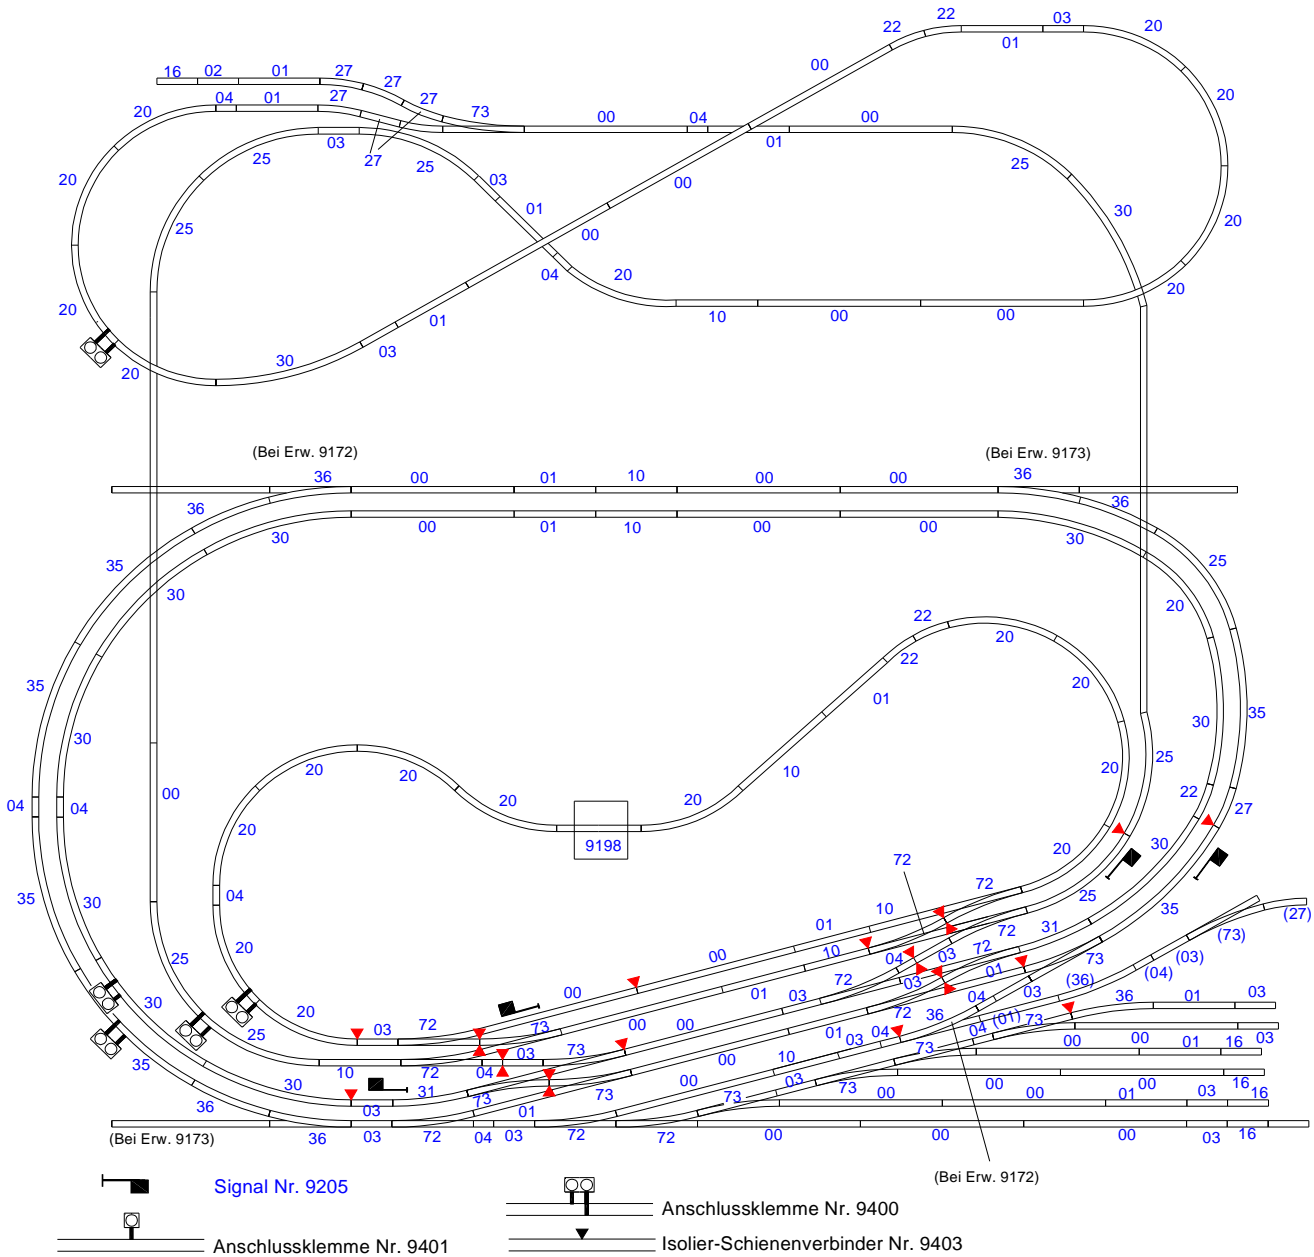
16 02 01 27 27 27 73 00 04 00 22 22 03 01 20 20 20 20
20 04 01 27 03 27 25 03 01 00 04 01 00 25 30
20 25 25 00 04 20 10 00 00
20 30 03 01 20

(Bei Erw. 9172)
(Bei Erw. 9173)
36 00 01 10 00 00 36
36 30 00 01 10 00 00 30 36
35 30 25 20
22 20 22 01 20 20
35 30 30 35
04 04 00 20 20 20 20 10 9198 25 22 27
35 30 20 04 20 20 30
25 72 72 10 01 25 35
30 25 20 03 72 73 00 10 00 01 03 72 04 03 72 31 73 (36) (04) (03) (73) (27)
35 30 10 72 04 73 03 73 00 00 00 72 01 03 04 36 04 (01) 03 73 36 01 03
36 03 31 73 01 73 00 10 03 73 00 00 00 01 16 03
03 03 72 04 03 72 72 00 00 00 00 03 16 16 16
(Bei Erw. 9173)
(Bei Erw. 9172)

Signal Nr. 9205
Anschlussklemme Nr. 9400
Anschlussklemme Nr. 9401
Isolier-Schienenverbinder Nr. 9403